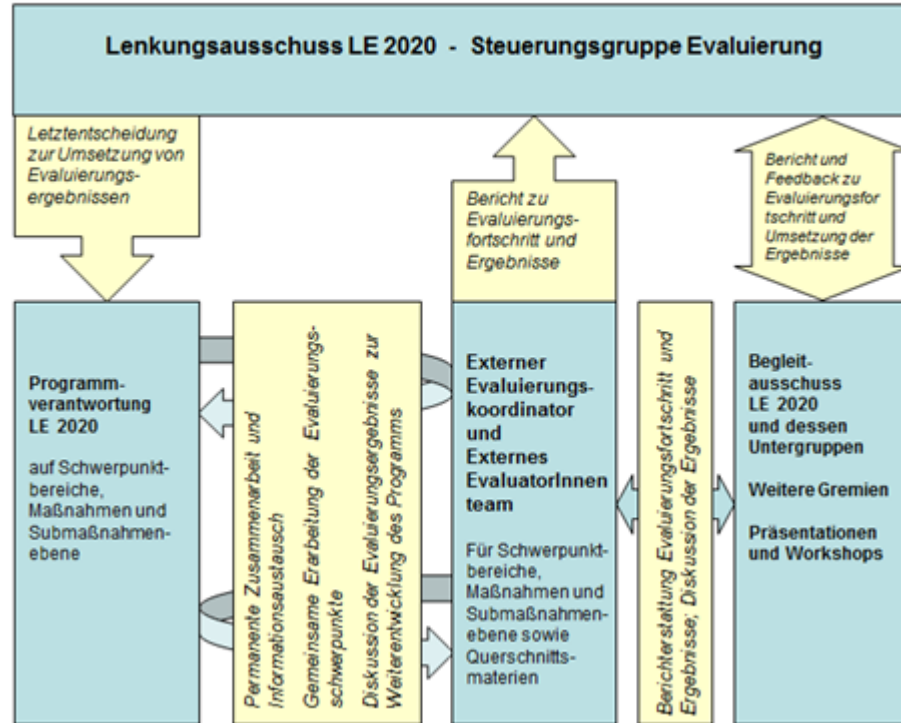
Lenkungsausschuss LE 2020 - Steuerungsgruppe Evaluierung

Letztentscheidung zur Umsetzung von Evaluierungsergebnissen

Bericht zu Evaluierungsfortschritt und Ergebnisse

Bericht und Feedback zu Evaluierungsfortschritt und Umsetzung der Ergebnisse

Programmverantwortung LE 2020

auf Schwerpunktbereiche, Maßnahmen und Submaßnahmenebene

Permanente Zusammenarbeit und Informationsaustausch

Gemeinsame Erarbeitung der Evaluierungsschwerpunkte

Diskussion der Evaluierungsergebnisse zur Weiterentwicklung des Programms

Externer Evaluierungskoordinator und Externes EvaluatorInnenteam

Für Schwerpunktbereiche, Maßnahmen und Submaßnahmenebene sowie Querschnittsmaterien

Berichterstattung Evaluierungsfortschritt und Ergebnisse; Diskussion der Ergebnisse

Begleitausschuss LE 2020 und dessen Untergruppen

Weitere Gremien

Präsentationen und Workshops